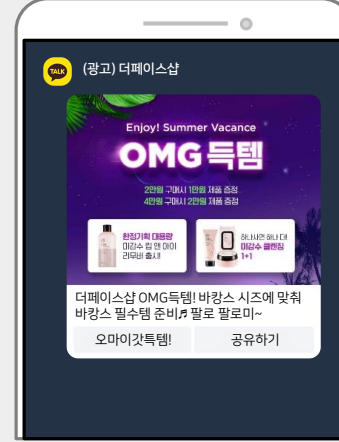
TALK

(광고) 더페이스샵

Enjoy! Summer Vacance

OMG득템

2만원 구매시 1만원 제품 증정
4만원 구매시 2만원 제품 증정

한정기획 대용량
미감수 립 앤 아이
리무버 출시!

하나사면 하나 더
미감수 클렌징
1+1

더페이스샵 OMG득템! 바캉스 시즌에 맞춰 바캉스 필수템 준비♬ 팔로 팔로미~

오마이갓득템!

공유하기